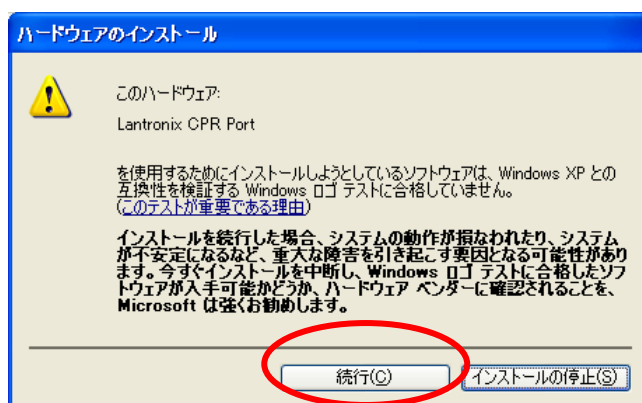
ハードウェアのインストール

このハードウェア:

Lantronix CPR Port

を使用するためにインストールしようとしているソフトウェアは、Windows XP との互換性を検証する Windows ロゴ テストに合格していません。
(このテストが重要である理由)

インストールを続行した場合、システムの動作が損なわれたり、システムが不安定になるなど、重大な障害を引き起こす要因となる可能性があります。今すぐインストールを中断し、Windows ロゴ テストに合格したソフトウェアが入手可能かどうか、ハードウェア ベンダーに確認されることを、Microsoft は強くお勧めします。

続行(C)

インストールの停止(S)